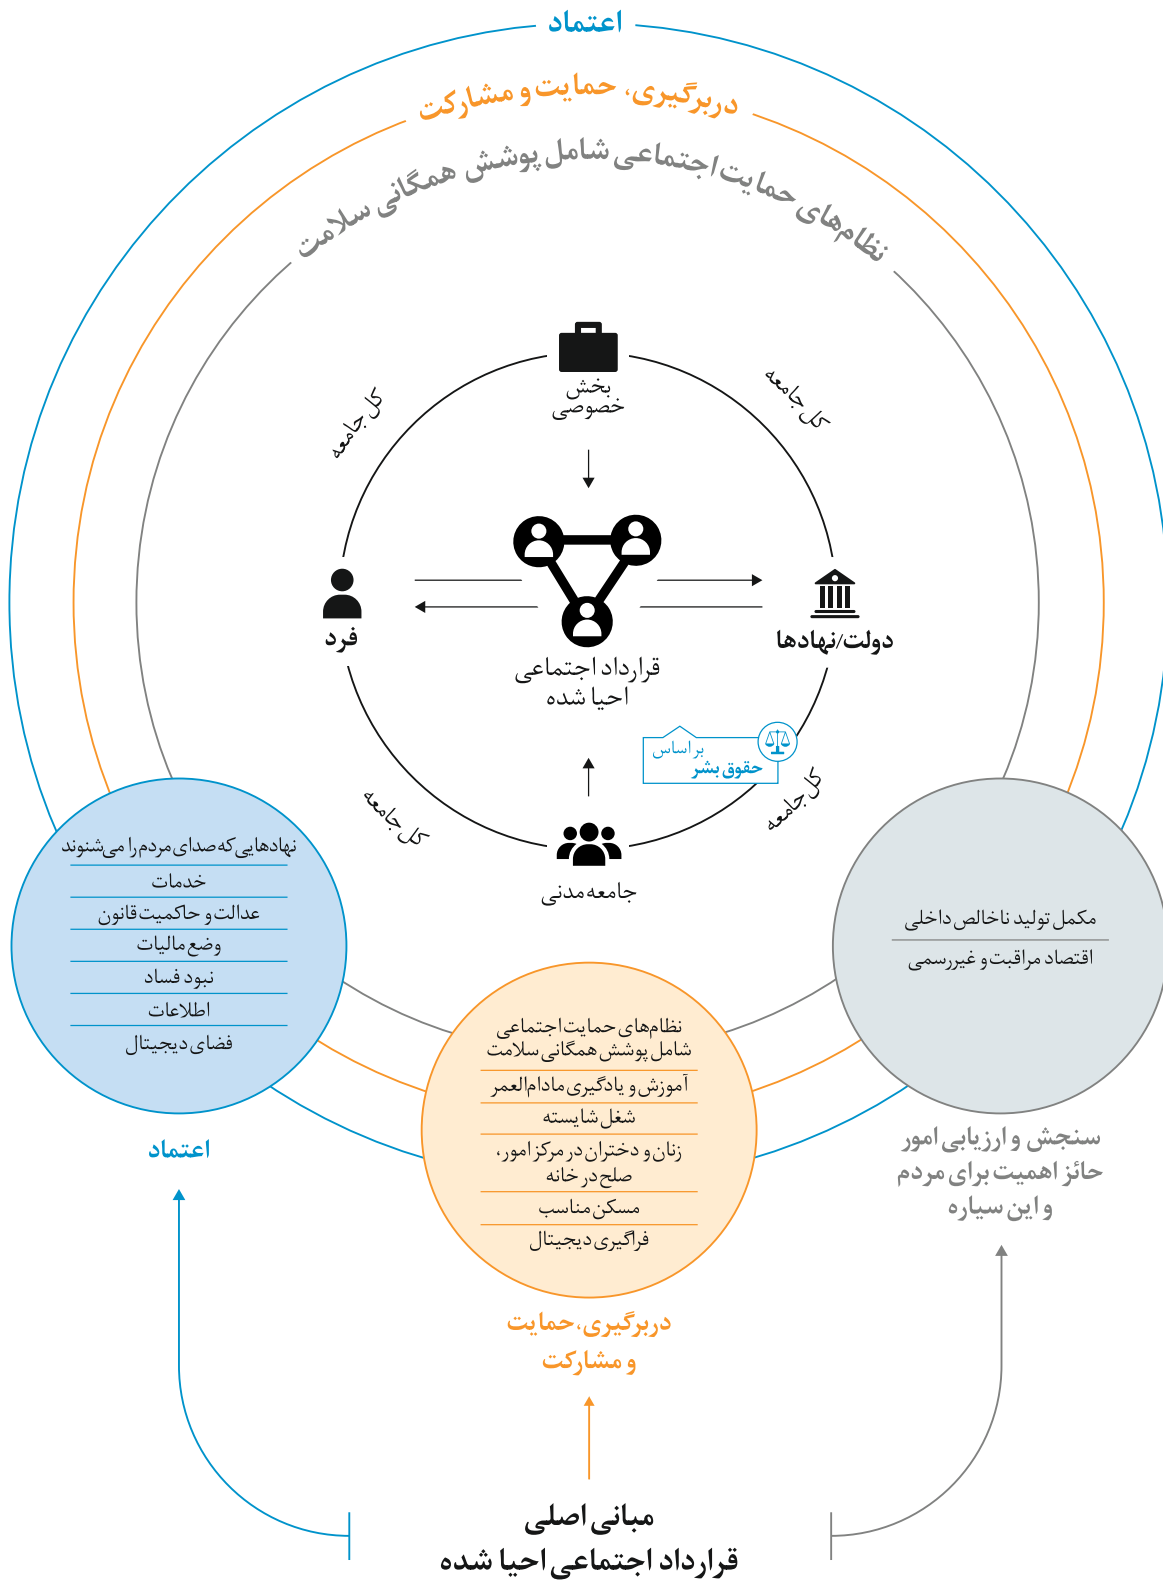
اعتماد

دربرگیری، حمایت و مشارکت

نظام‌های حمایت اجتماعی شامل پوشش همگانی سلامت

بخش خصوصی

کل جامعه

کل جامعه

فرد

دولت/نهادها

قرارداد اجتماعی احیا شده

بر اساس حقوق بشر

کل جامعه

کل جامعه

جامعه مدنی

نهادهایی که صدای مردم را می‌شنوند
خدمات
عدالت و حاکمیت قانون
وضع مالیات
نبود فساد
اطلاعات
فضای دیجیتال

اعتماد

نظام‌های حمایت اجتماعی شامل پوشش همگانی سلامت
آموزش و یادگیری مادام‌العمر
شغل شایسته
زنان و دختران در مرکز امور، صلح در خانه
مسکن مناسب
فراگیری دیجیتال

دربرگیری، حمایت و مشارکت

مکمل تولید ناخالص داخلی
اقتصاد مراقبت و غیررسمی

سنجش و ارزیابی امور حائز اهمیت برای مردم و این سیاره

مبانی اصلی
قرارداد اجتماعی احیا شده